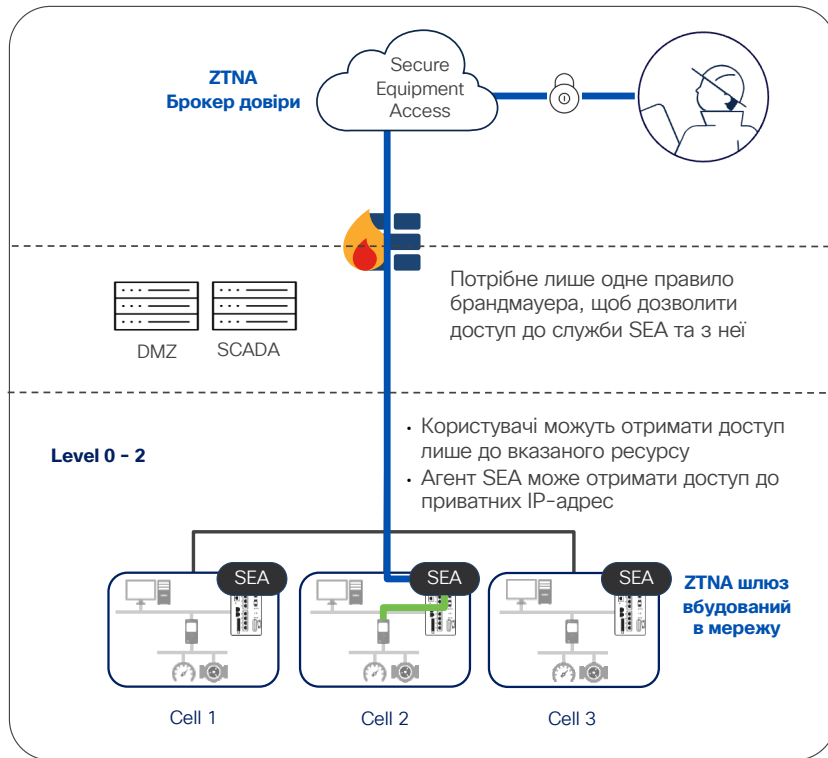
ZTNA
Брокер довіри

Secure Equipment Access

Потрібне лише одне правило брандмауера, щоб дозволити доступ до служби SEA та з неї

DMZ SCADA

Level 0 - 2

• Користувачі можуть отримати доступ лише до вказаного ресурсу
• Агент SEA може отримати доступ до приватних IP-адрес

SEA SEA SEA

ZTNA шлюз вбудований в мережу

Cell 1 Cell 2 Cell 3